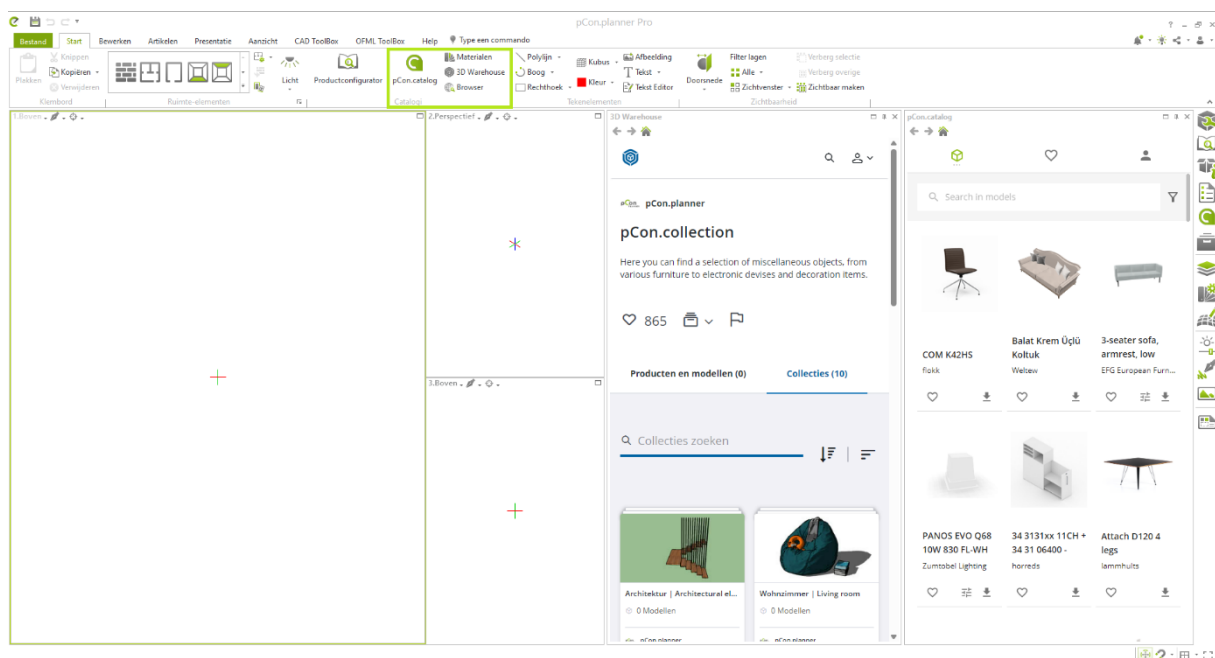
pCon.planner Pro

Bestand | Start | Bewerken | Artikelen | Presentatie | Aanzicht | CAD ToolBox | OFML ToolBox | Help | Type een commando

Plakken | Knippen | Kopiëren | Verwijderen
Klembord
Ruimte-elementen
Licht | Productconfigurator
pCon.catalog | Materialen | 3D Warehouse | Browser
Catalogi
Polylijn | Boog | Rechthoek | Kubus | Kleur | Afbeelding | Tekst | Tekst Editor
Tekenelementen
Doorsnede | Filter lagen | Alle | Zichtvenster | Verberg selectie | Verberg overige | Zichtbaar maken
Zichtbaarheid

1.Boven
2.Perspectief
3.Boven

3D Warehouse

pCon.planner
pCon.collection
Here you can find a selection of miscellaneous objects, from various furniture to electronic devises and decoration items.
865
Producten en modellen (0) | Collecties (10)
Collecties zoeken
Architektur | Architectural el...
0 Modellen
pCon.planner
Wohnzimmer | Living room
0 Modellen
pCon.planner

pCon.catalog
Search in models
COM K42HS
flokk
Balat Krem Üçlü Koltuk
Welbew
3-seater sofa, armrest, low
EFG European Furn...
PANOS EVO Q68 10W 830 FL-WH
Zumtobel Lighting
34 3131xx 11CH + 34 31 06400 -
horreds
Attach D120 4 legs
lammhults